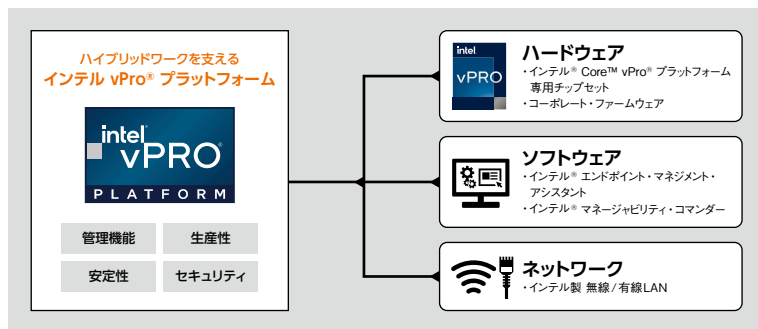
ハイブリッドワークを支える
インテル vPro® プラットフォーム

intel vPRO
PLATFORM

管理機能
生産性
安定性
セキュリティ

intel vPRO

ハードウェア
・インテル® Core™ vPro® プラットフォーム専用チップセット
・コーポレート・ファームウェア

ソフトウェア
・インテル® エンドポイント・マネジメント・アシスタント
・インテル® マネージャビリティ・コマンダー

ネットワーク
・インテル製 無線 / 有線LAN